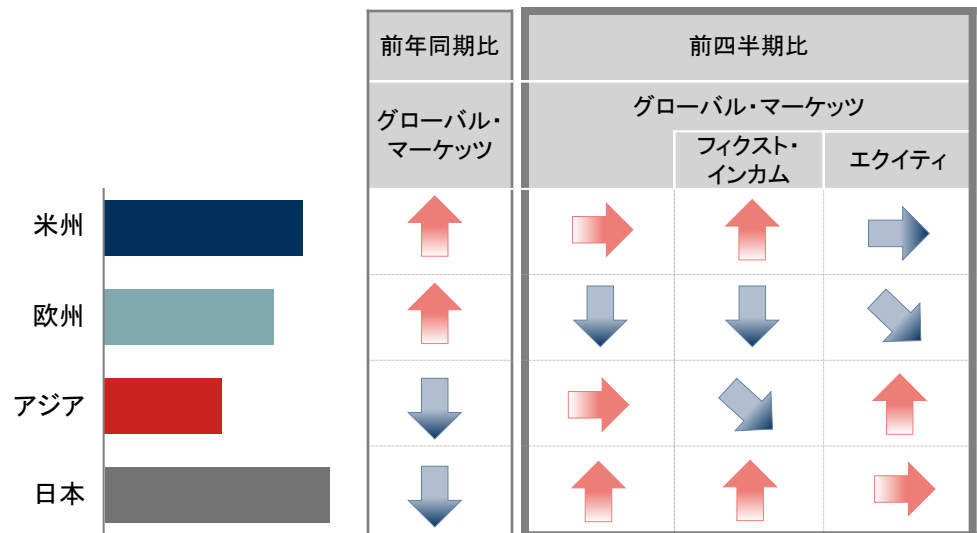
| | 前年同期比 | 前四半期比 | | |
|---|---|---|---|---|
| | グローバル・マーケッツ | グローバル・マーケッツ | フィクスト・インカム | エクイティ |
| 米州 | | | | |
| 欧州 | | | | |
| アジア | | | | |
| 日本 | | | | |